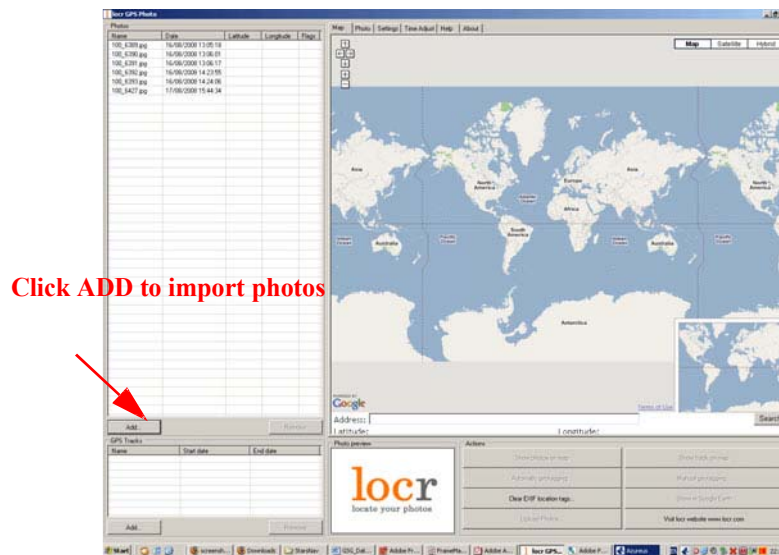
locr GPS Photo

Photos

| Name | Date | Latitude | Longitude | Flags |
|---|---|---|---|---|
| 100_6389.jpg | 16/08/2008 13:05:18 | | | |
| 100_6390.jpg | 16/08/2008 13:06:01 | | | |
| 100_6391.jpg | 16/08/2008 13:06:17 | | | |
| 100_6392.jpg | 16/08/2008 14:23:55 | | | |
| 100_6393.jpg | 16/08/2008 14:24:06 | | | |
| 100_6427.jpg | 17/08/2008 15:44:34 | | | |

Click ADD to import photos

Add...

Remove

GPS Tracks

| Name | Start date | End date |
|---|---|---|

Add...

Remove

Map | Photo | Settings | Time Adjust | Help | About

Map | Satellite | Hybrid

Asia | North America | Europe | Africa | South America | Australia | Antarctica | North America | Atlantic Ocean | Indian Ocean | Pacific Ocean | Pacific Ocean | Indian Ocean | Pacific Ocean

Google

Terms of Use

Address:

Search

Latitude:

Longitude:

Photo preview

locr
locate your photos

Actions

Show photo on map

Show track on map

Automatic geotagging

Manual geotagging

Clear EXIF location tags...

Show in Google Earth

Upload Photos...

Visit locr website www.locr.com

Start | screensh... | Downloads | Starshav... | GSG_Dat... | Adobe Fr... | FrameMa... | Adobe A... | locr GPS... | Adobe F... | Azureus